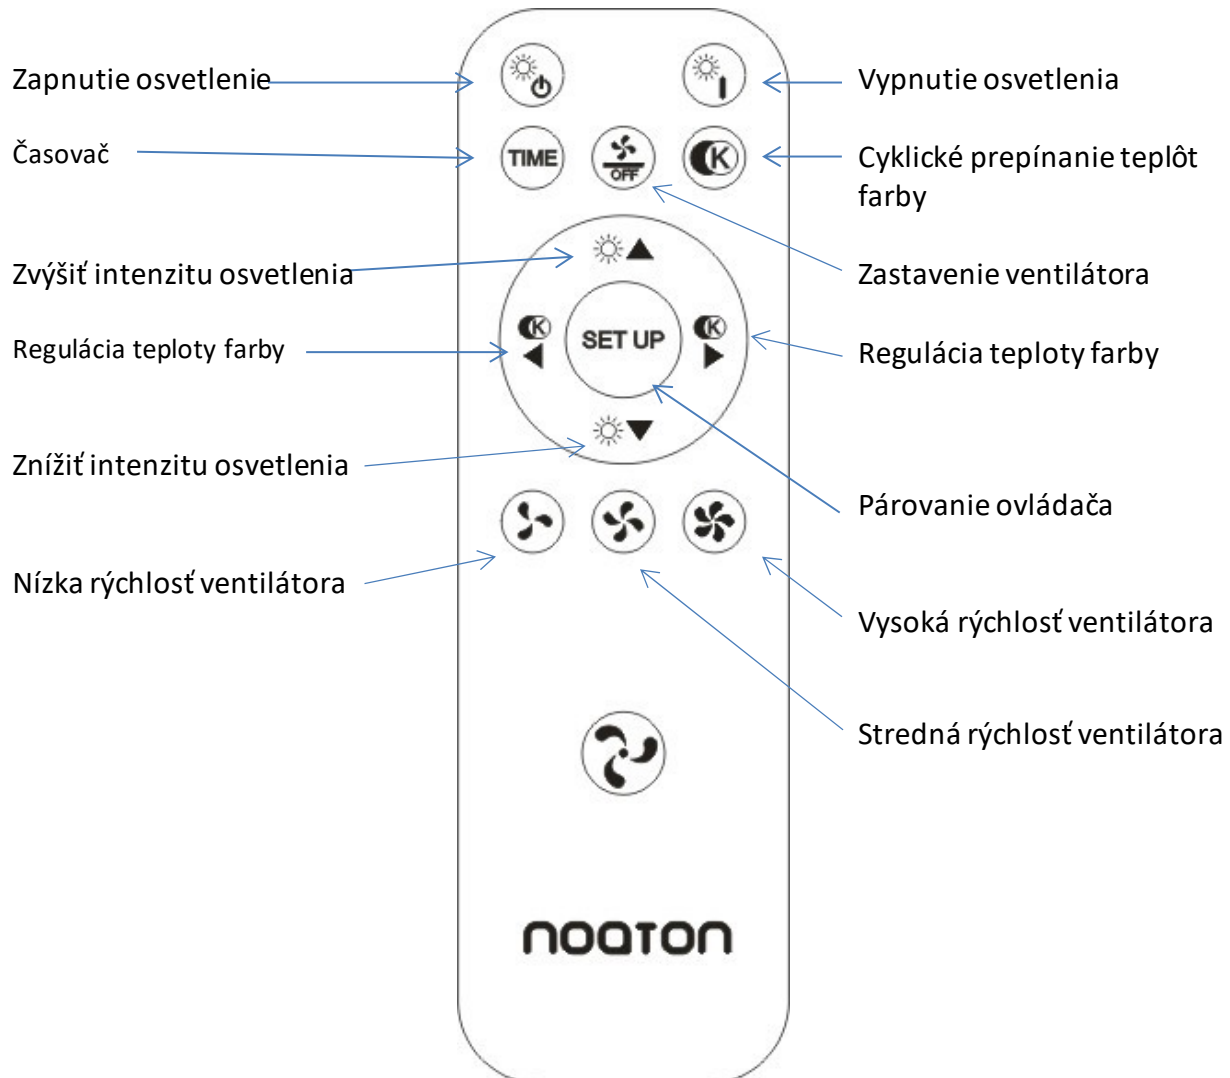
Zapnutie osvetlenie

Vypnutie osvetlenia

Časovač

TIME

OFF

K

Cyklické prepínanie teplôt farby

Zastavenie ventilátora

Zvýšiť intenzitu osvetlenia

Regulácia teploty farby

K

SET UP

K

Regulácia teploty farby

Znížiť intenzitu osvetlenia

Párovanie ovládača

Nízka rýchlosť ventilátora

Vysoká rýchlosť ventilátora

Stredná rýchlosť ventilátora

nooton